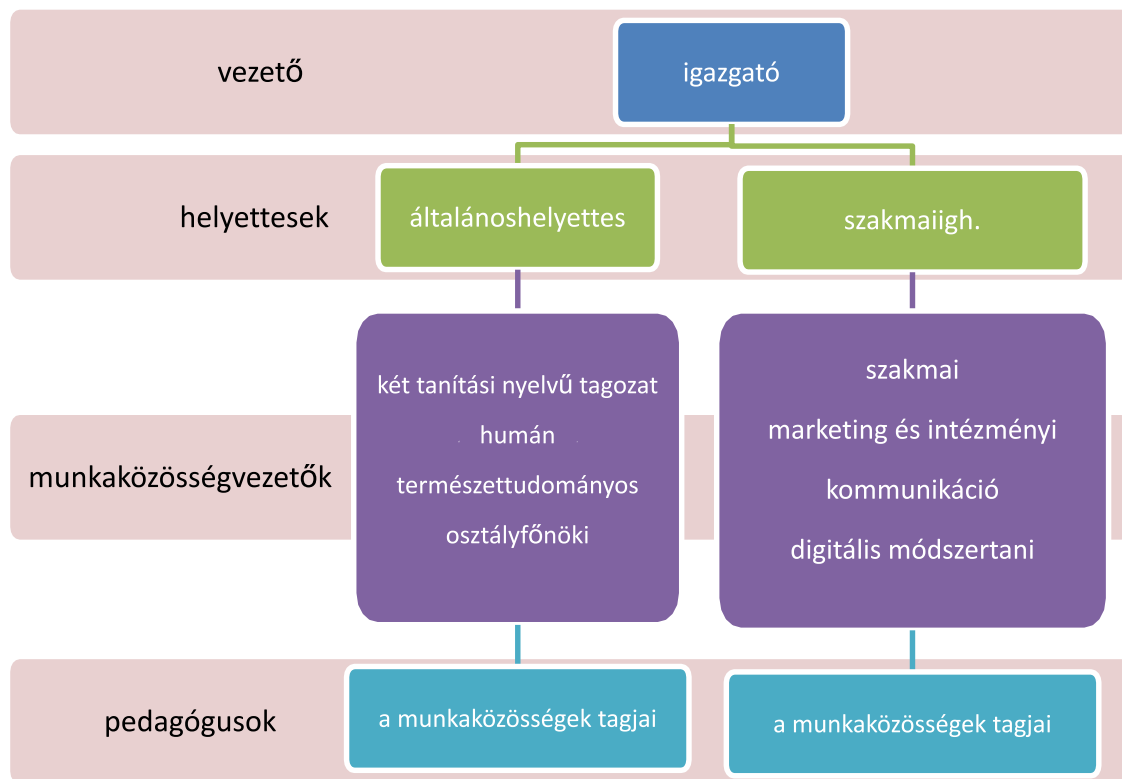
vezető

igazgató

helyettesek

általánoshelyettes

szakmaiigh.

két tanítási nyelvű tagozat

humán

természettudományos

osztályfőnöki

szakmai

marketing és intézményi

kommunikáció

digitális módszertani

munkaközösségvezetők

pedagógusok

a munkaközösségek tagjai

a munkaközösségek tagjai